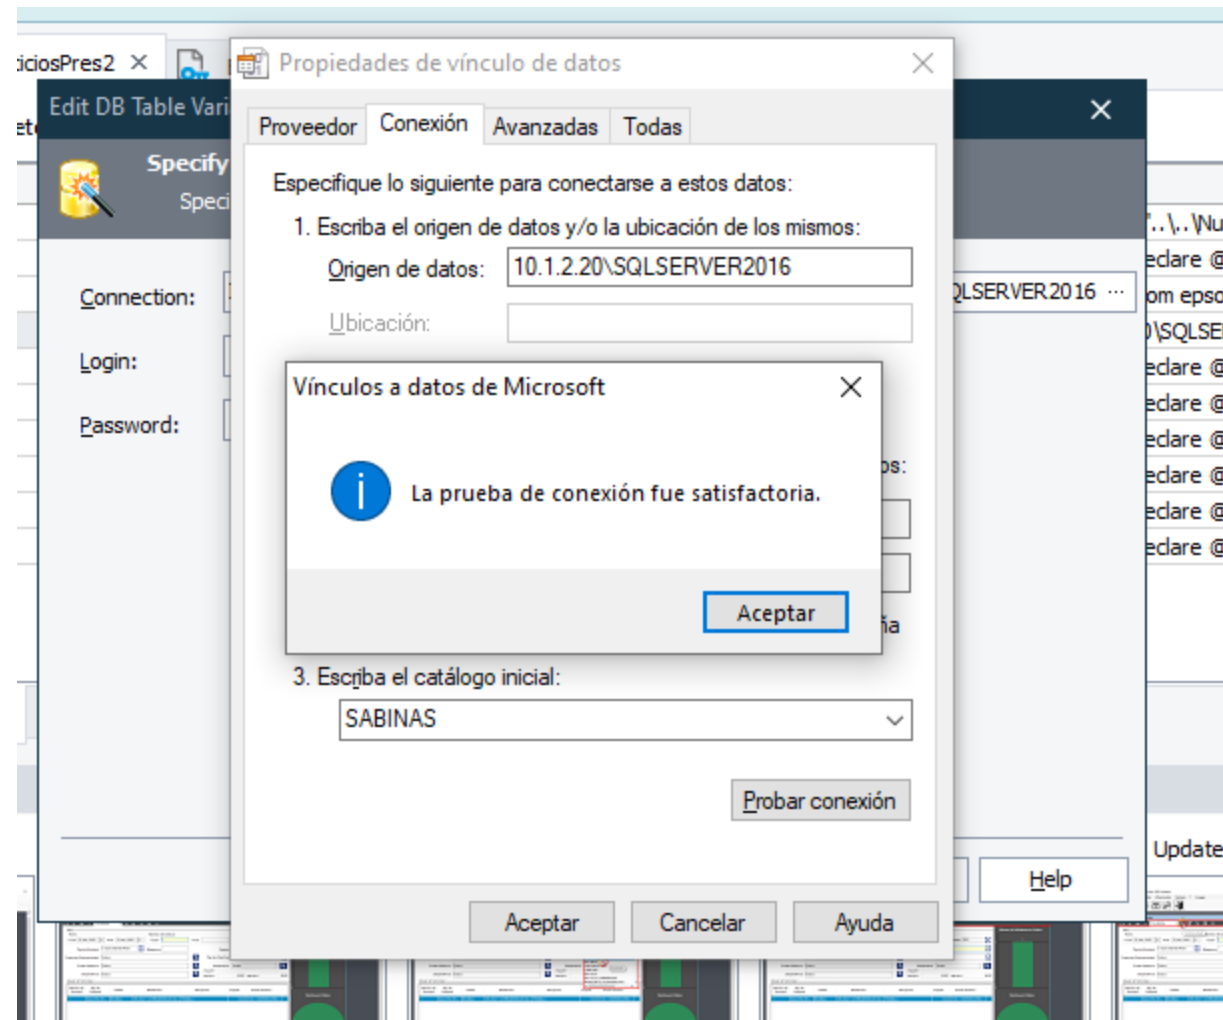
iciosPres2 ×

Edit DB Table Vari

Specify
Speci

Connection:

Login:

Password:

Propiedades de vínculo de datos ×

Proveedor Conexión Avanzadas Todas

Especifique lo siguiente para conectarse a estos datos:

1. Escriba el origen de datos y/o la ubicación de los mismos:

Origen de datos: 10.1.2.20\SQLSERVER2016

Ubicación:

Vínculos a datos de Microsoft ×

La prueba de conexión fue satisfactoria.

Aceptar

os:

ña

3. Escriba el catálogo inicial:

SABINAS

Probar conexión

Aceptar Cancelar Ayuda

QLSERVER2016 ···

'..\..\Nu
eclare @
om epso
)\SQLSE
eclare @
eclare @
eclare @
eclare @
eclare @
eclare @

Update

Help